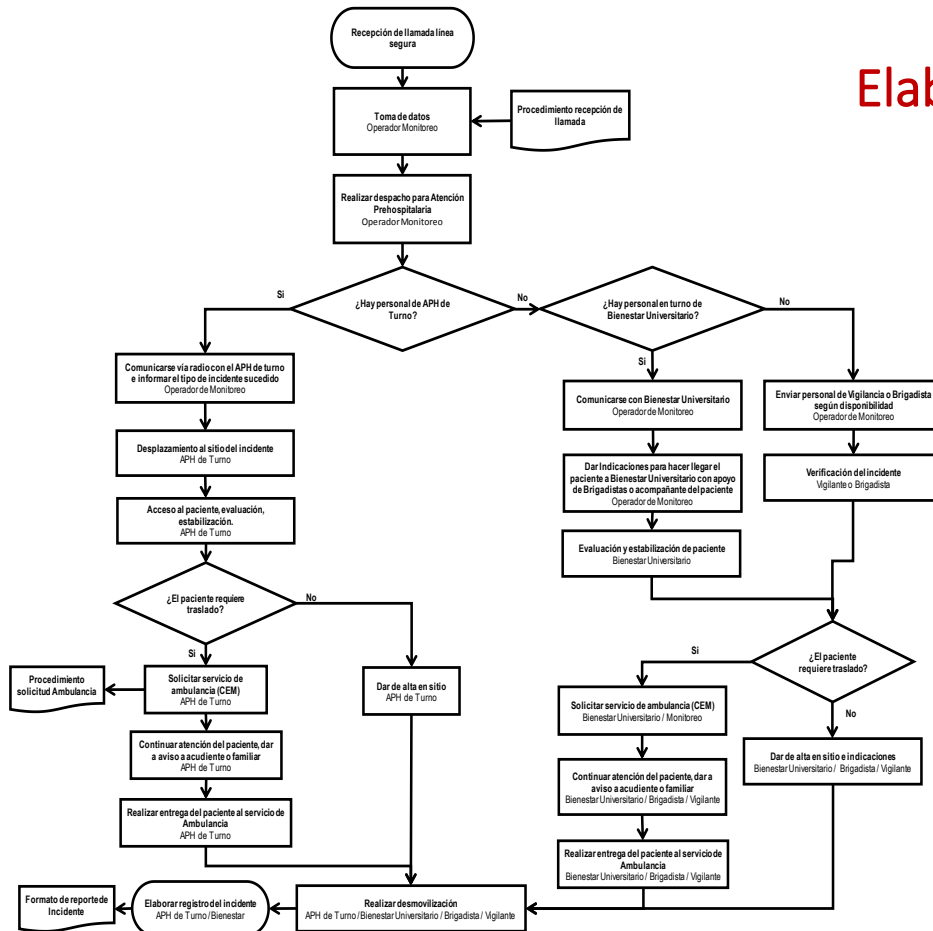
Elab

Recepción de llamada línea segura

Toma de datos
Operador Monitoreo

Procedimiento recepción de llamada

Realizar despacho para Atención Prehospitalaria
Operador Monitoreo

¿Hay personal de APH de Turno?

Si

No

¿Hay personal en turno de Bienestar Universitario?

No

Si

Comunicarse vía radio con el APH de turno e informar el tipo de incidente sucedido
Operador de Monitoreo

Desplazamiento al sitio del incidente
APH de Turno

Acceso al paciente, evaluación, estabilización.
APH de Turno

¿El paciente requiere traslado?

No

Si

Procedimiento solicitud Ambulancia

Solicitar servicio de ambulancia (CEM)
APH de Turno

Dar de alta en sitio
APH de Turno

Continuar atención del paciente, dar a aviso a acudiente o familiar
APH de Turno

Realizar entrega del paciente al servicio de Ambulancia
APH de Turno

Comunicarse con Bienestar Universitario
Operador de Monitoreo

Dar Indicaciones para hacer llegar el paciente a Bienestar Universitario con apoyo de Brigadistas o acompañante del paciente
Operador de Monitoreo

Evaluación y estabilización de paciente
Bienestar Universitario

Enviar personal de Vigilancia o Brigadista según disponibilidad
Operador de Monitoreo

Verificación del incidente
Vigilante o Brigadista

¿El paciente requiere traslado?

Si

No

Solicitar servicio de ambulancia (CEM)
Bienestar Universitario / Monitoreo

Continuar atención del paciente, dar a aviso a acudiente o familiar
Bienestar Universitario / Brigadista / Vigilante

Realizar entrega del paciente al servicio de Ambulancia
Bienestar Universitario / Brigadista / Vigilante

Dar de alta en sitio e indicaciones
Bienestar Universitario / Brigadista / Vigilante

Formato de reporte de Incidente

Elaborar registro del incidente
APH de Turno / Bienestar

Realizar desmovilización
APH de Turno / Bienestar Universitario / Brigadista / Vigilante